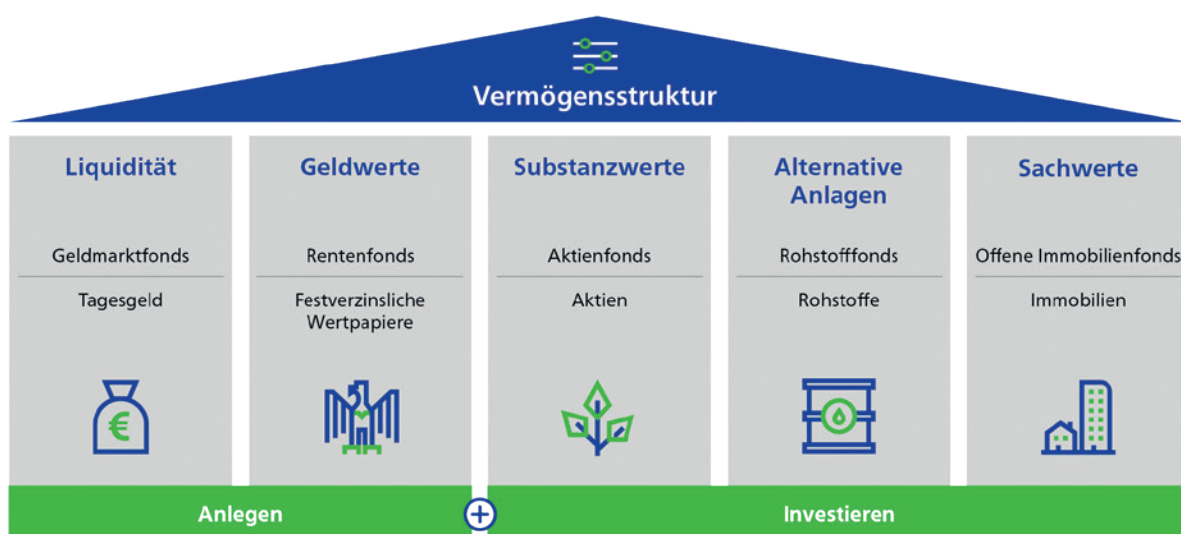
Vermögensstruktur

Liquidität

Geldmarktfonds

Tagesgeld

€

Geldwerte

Rentenfonds

Festverzinsliche Wertpapiere

Substanzwerte

Aktienfonds

Aktien

Alternative Anlagen

Rohstofffonds

Rohstoffe

Sachwerte

Offene Immobilienfonds

Immobilien

Anlegen

+

Investieren